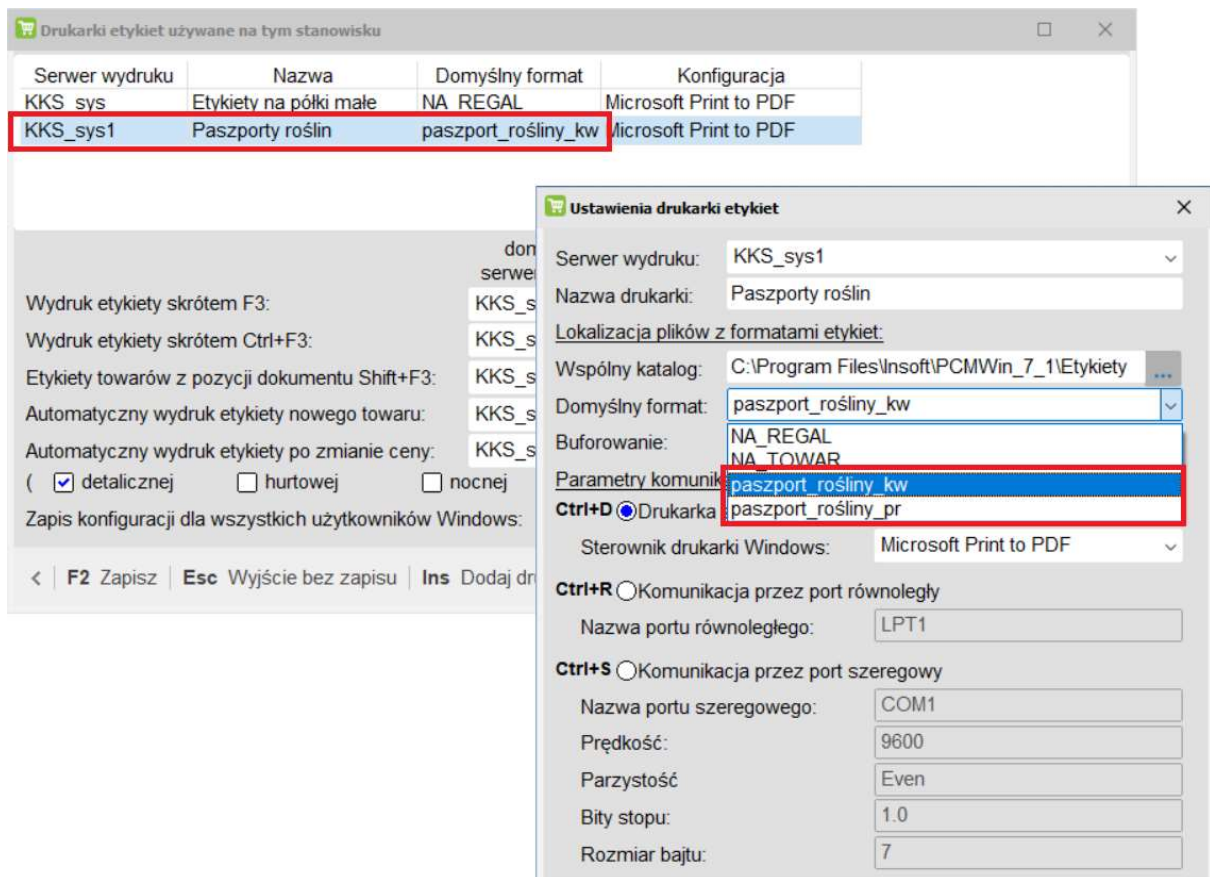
Drukarki etykiet używane na tym stanowisku

| Serwer wydruku | Nazwa | Domyślny format | Konfiguracja |
|---|---|---|---|
| KKS_sys | Etykiety na półki małe | NA_REGAL | Microsoft Print to PDF |
| KKS_sys1 | Paszporty roślin | paszport_rośliny_kw | Microsoft Print to PDF |

dom
serwe

Wydruk etykiety skrótem F3: KKS_s
Wydruk etykiety skrótem Ctrl+F3: KKS_s
Etykiety towarów z pozycji dokumentu Shift+F3: KKS_s
Automatyczny wydruk etykiety nowego towaru: KKS_s
Automatyczny wydruk etykiety po zmianie ceny: KKS_s
( detalicznej hurtowej nocnej
Zapis konfiguracji dla wszystkich użytkowników Windows:

< F2 Zapisz Esc Wyjście bez zapisu Ins Dodaj dr

Ustawienia drukarki etykiet

Serwer wydruku: KKS_sys1
Nazwa drukarki: Paszporty roślin
Lokalizacja plików z formatami etykiet:
Wspólny katalog: C:\Program Files\Insoft\PCMWin_7_1\Etykiety ...
Domyślny format: paszport_rośliny_kw
Buforowanie:
NA_REGAL
NA_TOWAR
paszport_rośliny_kw
paszport_rośliny_pr
Parametry komunik
Ctrl+D Drukarka
Sterownik drukarki Windows: Microsoft Print to PDF
Ctrl+R Komunikacja przez port równoległy
Nazwa portu równoległego: LPT1
Ctrl+S Komunikacja przez port szeregowy
Nazwa portu szeregowego: COM1
Prędkość: 9600
Parzystość: Even
Bity stopu: 1.0
Rozmiar bajtu: 7